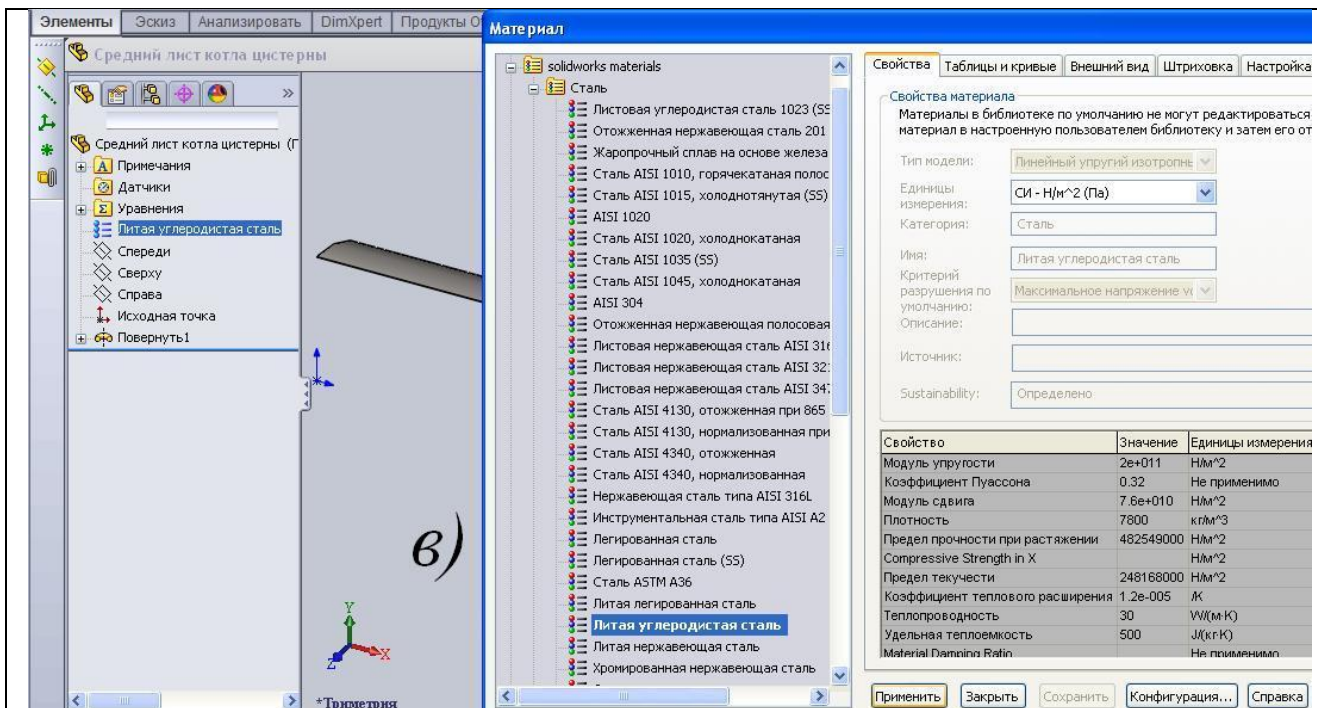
Элементы | Эскиз | Анализировать | DimXpert | Продукты О

Средний лист котла цистерны

»

Средний лист котла цистерны (
Примечания
Датчики
Уравнения
Литая углеродистая сталь
Спереди
Сверху
Справа
Исходная точка
Повернуть1

в)

Y
Z
X

*Триметрия

Материал

solidworks materials
Сталь
Листовая углеродистая сталь 1023 (SS
Отожженная нержавеющая сталь 201
Жаропрочный сплав на основе железа
Сталь AISI 1010, горячекатаная полос
Сталь AISI 1015, холоднотянутая (SS)
AISI 1020
Сталь AISI 1020, холоднокатаная
Сталь AISI 1035 (SS)
Сталь AISI 1045, холоднокатаная
AISI 304
Отожженная нержавеющая полосовая
Листовая нержавеющая сталь AISI 31
Листовая нержавеющая сталь AISI 32
Листовая нержавеющая сталь AISI 34
Сталь AISI 4130, отожженная при 865
Сталь AISI 4130, нормализованная при
Сталь AISI 4340, отожженная
Сталь AISI 4340, нормализованная
Нержавеющая сталь типа AISI 316L
Инструментальная сталь типа AISI A2
Легированная сталь
Легированная сталь (SS)
Сталь ASTM A36
Литая легированная сталь
Литая углеродистая сталь
Литая нержавеющая сталь
Хромированная нержавеющая сталь

Свойства | Таблицы и кривые | Внешний вид | Штриховка | Настройка

Свойства материала
Материалы в библиотеке по умолчанию не могут редактироваться
материал в настроенную пользователем библиотеку и затем его от

Тип модели: Линейный упругий изотропн
Единицы измерения: СИ - Н/м^2 (Па)
Категория: Сталь
Имя: Литая углеродистая сталь
Критерий разрушения по умолчанию: Максимальное напряжение v
Описание:
Источник:
Sustainability: Определено

| Свойство | Значение | Единицы измерения |
|---|---|---|
| Модуль упругости | 2e+011 | Н/м^2 |
| Коэффициент Пуассона | 0.32 | Не применимо |
| Модуль сдвига | 7.6e+010 | Н/м^2 |
| Плотность | 7800 | кг/м^3 |
| Предел прочности при растяжении | 482549000 | Н/м^2 |
| Compressive Strength in X | | Н/м^2 |
| Предел текучести | 248168000 | Н/м^2 |
| Коэффициент теплового расширения | 1.2e-005 | /K |
| Теплопроводность | 30 | W/(м·K) |
| Удельная теплоемкость | 500 | J/(кг·K) |
| Material Damping Ratio | | Не применимо |

Применить | Закрыть | Сохранить | Конфигурация... | Справка